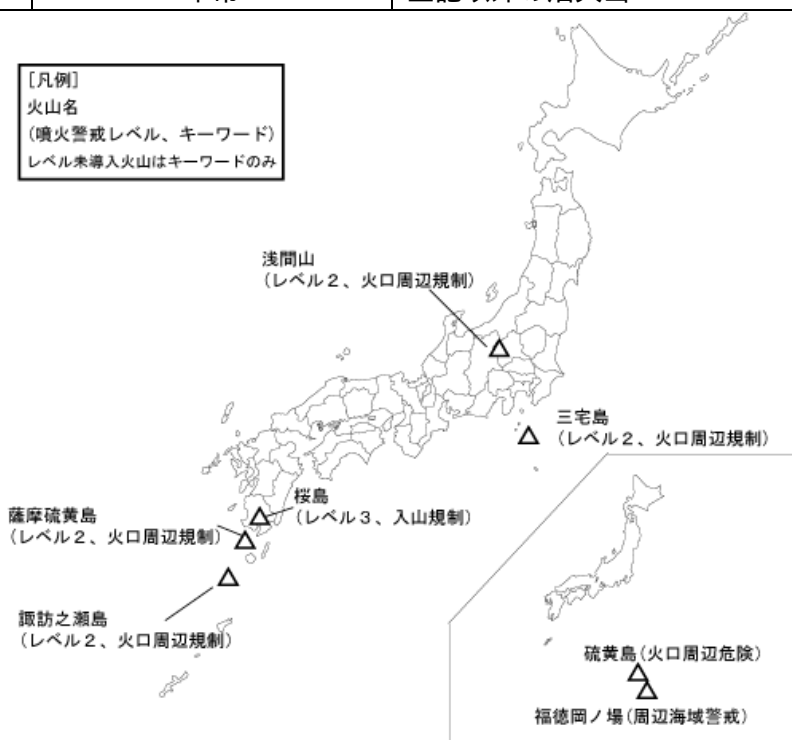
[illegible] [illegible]

[凡例]
火山名
(噴火警戒レベル、キーワード)
レベル未導入火山はキーワードのみ

浅間山
(レベル2、火口周辺規制)

三宅島
(レベル2、火口周辺規制)

桜島
(レベル3、入山規制)

薩摩硫黄島
(レベル2、火口周辺規制)

諏訪之瀬島
(レベル2、火口周辺規制)

硫黄島(火口周辺危険)

福徳岡ノ場(周辺海域警戒)